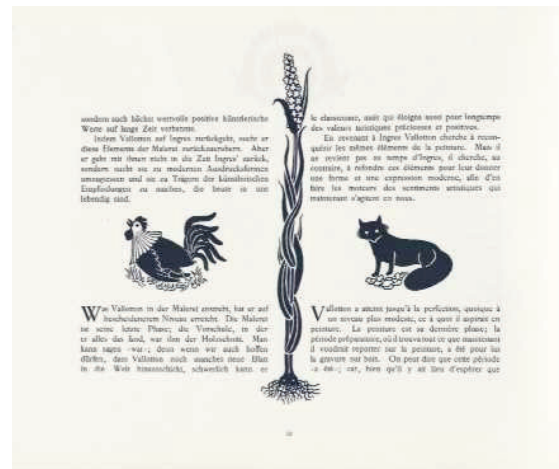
sondern auch höchst wertvolle positive künstlerische Werte auf lange Zeit verbannte.

Indem Vallotton auf Ingres zurückgeht, sucht er diese Elemente der Malerei zurückzuerobern. Aber er geht mit ihnen nicht in die Zeit Ingres' zurück, sondern sucht sie zu modernen Ausdrucksformen umzugestalten und sie zu Trägern der künstlerischen Empfindungen zu machen, die heute in uns lebendig sind.

le classicisme, natif qui éloigna aussi pour longtemps des valeurs artistiques précieuses et positives.

En revenant à Ingres Vallotton cherche à reconquérir les mêmes éléments de la peinture. Mais il ne revient pas au temps d'Ingres, il cherche, au contraire, à refondre ces éléments pour leur donner une forme et une expression moderne, afin d'en faire les moteurs des sentiments artistiques qui maintenant s'agitent en nous.

Was Vallotton in der Malerei anstrebt, hat er auf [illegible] Niveau erreicht. Die Malerei ist seine letzte Phase; die Vorschule, in der er alles das lernt, war ihm der Holzschnitt. Man kann sagen »war«; denn wenn wir auch hoffen dürfen, dass Vallotton noch manches neue Blatt in die Welt hinausschickt, schwerlich kann er

Vallotton a atteint jusqu'à la perfection, quoique à un niveau plus modeste, ce à quoi il aspire en peinture. La peinture est sa dernière phase; la période préparatoire, où il trouva tout ce que maintenant il voudrait reporter sur la peinture, a été pour lui la gravure sur bois. On peut dire que cette période a été; car, bien qu'il y ait lieu d'espérer que

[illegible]